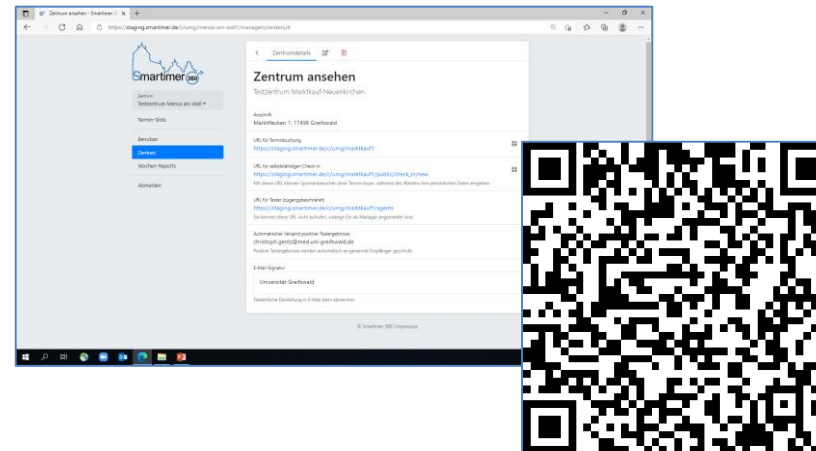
Zentrum ansehen - Smartimer 360 ×  +

https://staging.smartimer.de/c/umg/mensa-am-wall/managers/centers/6

Smartimer 360

Zentrum
Testzentrum Mensa am Wall ▾

Termin-Slots

Benutzer

Zentren

Wochen-Reports

Abmelden

‹ Zentrumdetails

Zentrum ansehen

Testzentrum Marktkauf-Neuenkirchen

Anschrift
Marktflecken 1, 17498 Greifswald

URL für Terminbuchung
https://staging.smartimer.de/c/umg/marktkauf1

URL für selbstständigen Check-in
https://staging.smartimer.de/c/umg/marktkauf1/public/check_in/new
Mit dieser URL können Spontanbesucher ohne Termin (oder Personen, die während des Wartens ihre persönlichen Daten eingeben) einchecken.

URL für Tester (zugangsbeschränkt)
https://staging.smartimer.de/c/umg/marktkauf1/agents
Sie können diese URL nicht aufrufen, solange Sie als Manager angemeldet sind.

Automatischer Versand positiver Testergebnisse
christoph.gentz@med.uni-greifswald.de
Positive Testergebnisse werden automatisch an genannte Empfänger geschickt.

E-Mail-Signatur
Universität Greifswald
Tatsächliche Darstellung in E-Mail kann abweichen

© Smartimer 360 | Impressum